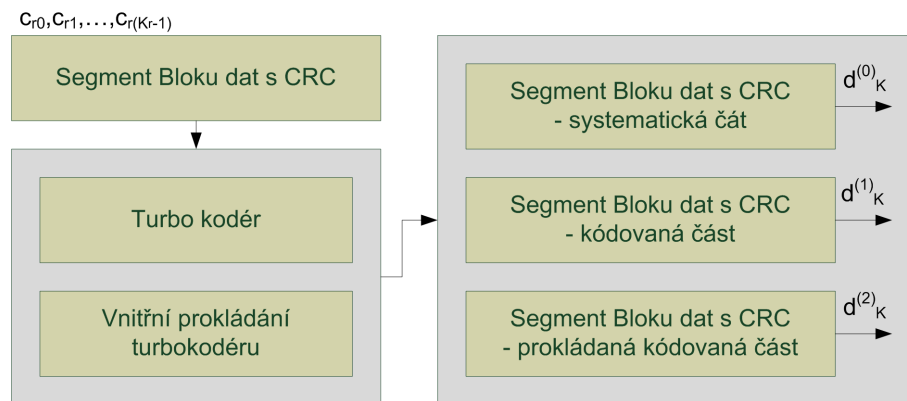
$c_{r0}, c_{r1}, \ldots, c_{r(Kr-1)}$

Segment Bloku dat s CRC

Turbo kodér

Vnitřní prokládání turbokodéru

Segment Bloku dat s CRC - systematická čát

$d^{(0)}_K$

Segment Bloku dat s CRC - kódovaná část

$d^{(1)}_K$

Segment Bloku dat s CRC - prokládaná kódovaná část

$d^{(2)}_K$